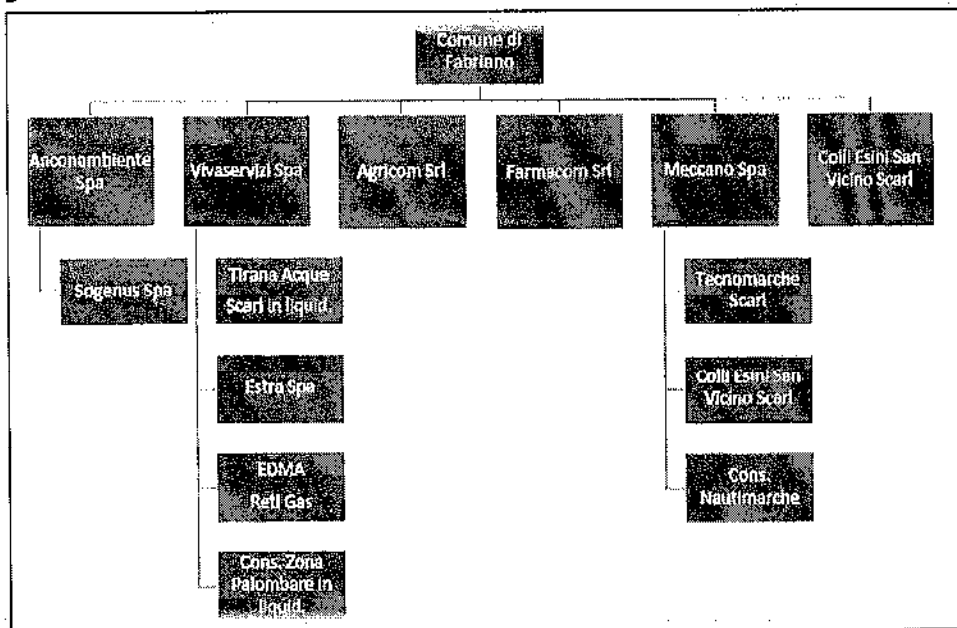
Comune di Fabriano

Anconambiente Spa

Vivaservizi Spa

Agricom Srl

Farmacom Srl

Meccano Spa

Colli Esini San Vicino Scarl

Sogenus Spa

Tirana Acque Scarl in liquid.

Estra Spa

EDMA Reti Gas

Cons. Zona Palombare in liquid.

Tecnomarche Scarl

Colli Esini San Vicino Scarl

Cons. Nautimarche